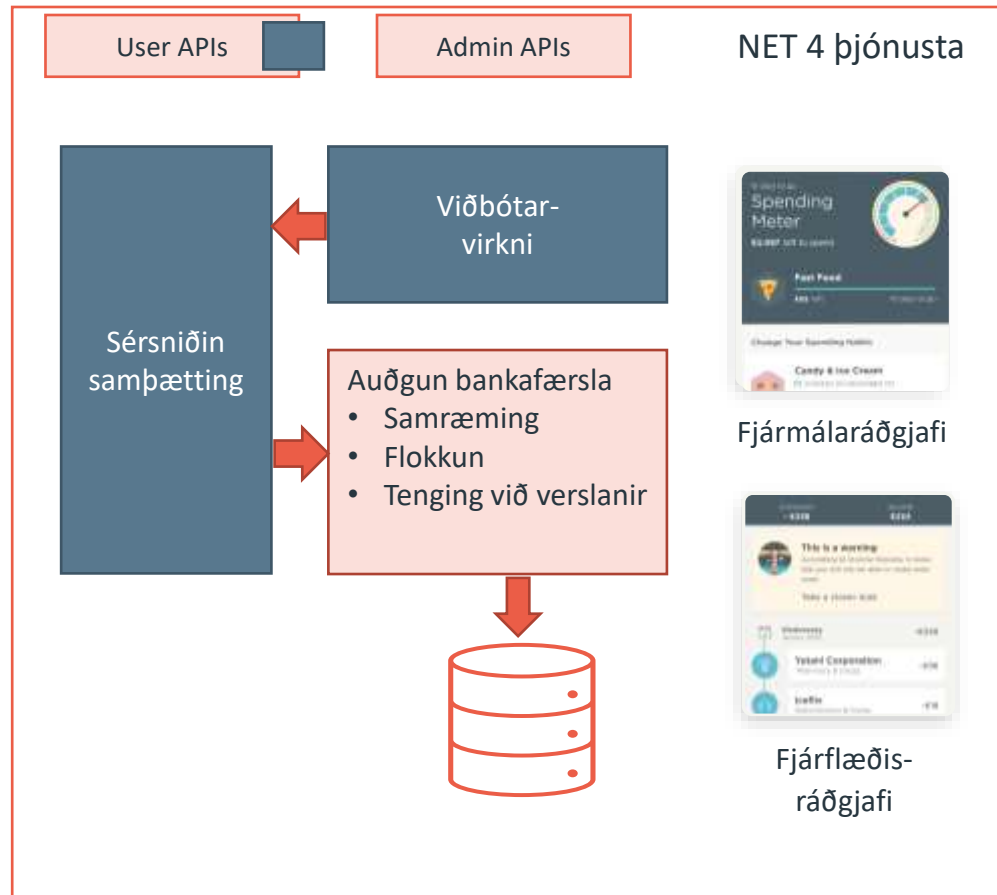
User APIs

Admin APIs

NET 4 þjónusta

Sérsniðin samþætting

Viðbótarvirkni

Auðgun bankafærsla
• Samræming
• Flokkun
• Tenging við verslanir

Spending Meter

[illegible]

Fast Food

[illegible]

Change Your Spending Habits

Candy & Ice Cream

Fjármálaráðgjafi

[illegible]

This is a warning

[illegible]

Yatahi Corporation

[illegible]

Fjárflæðisráðgjafi